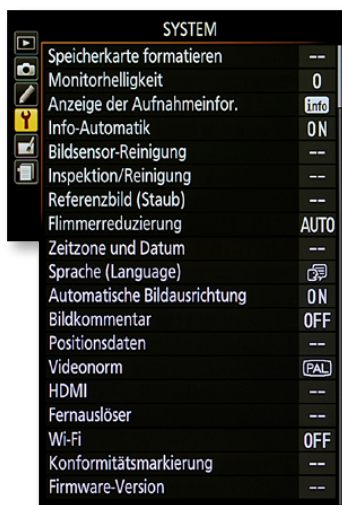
SYSTEM

| | |
|---|---|
| Speicherkarte formatieren | -- |
| Monitorhelligkeit | 0 |
| Anzeige der Aufnahmeinfor. | info |
| Info-Automatik | ON |
| Bildsensor-Reinigung | -- |
| Inspektion/Reinigung | -- |
| Referenzbild (Staub) | -- |
| Flimmerreduzierung | AUTO |
| Zeitzone und Datum | -- |
| Sprache (Language) | |
| Automatische Bildausrichtung | ON |
| Bildkommentar | OFF |
| Positionsdaten | -- |
| Videonorm | PAL |
| HDMI | -- |
| Fernauslöser | -- |
| Wi-Fi | OFF |
| Konformitätsmarkierung | -- |
| Firmware-Version | -- |